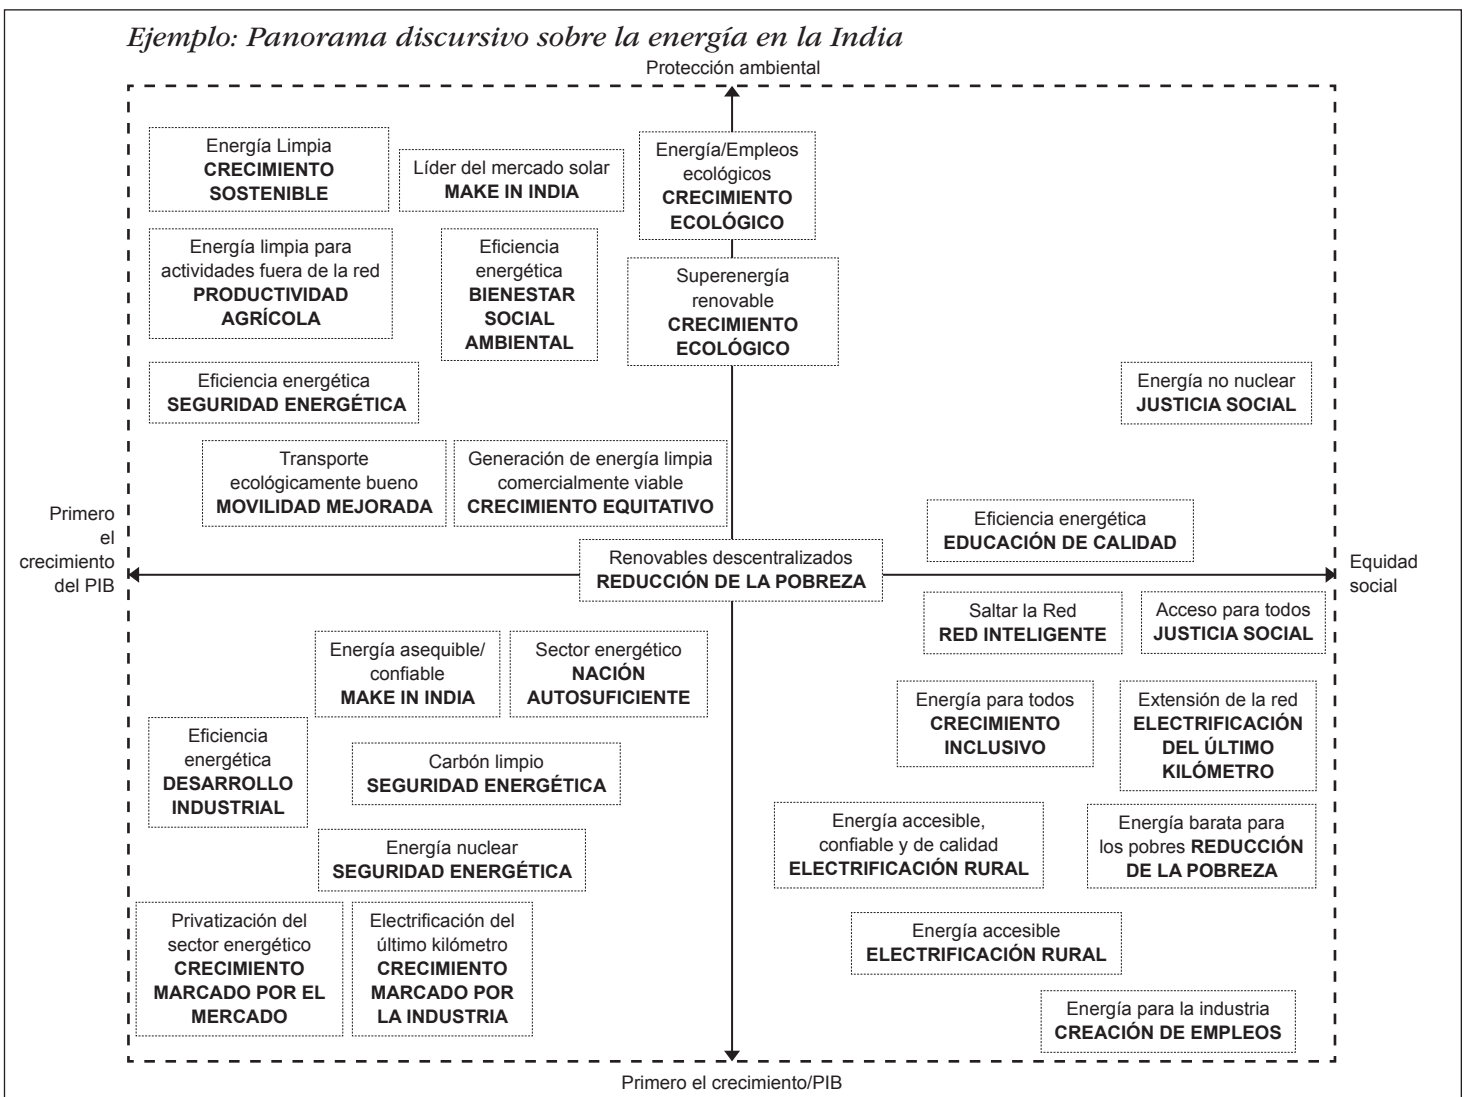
*Ejemplo: Panorama discursivo sobre la energía en la India*

Protección ambiental

Energía Limpia
**CRECIMIENTO SOSTENIBLE**

Líder del mercado solar
**MAKE IN INDIA**

Energía/Empleos ecológicos
**CRECIMIENTO ECOLÓGICO**

Energía limpia para actividades fuera de la red
**PRODUCTIVIDAD AGRÍCOLA**

Eficiencia energética
**BIENESTAR SOCIAL AMBIENTAL**

Superenergía renovable
**CRECIMIENTO ECOLÓGICO**

Eficiencia energética
**SEGURIDAD ENERGÉTICA**

Energía no nuclear
**JUSTICIA SOCIAL**

Transporte ecológicamente bueno
**MOVILIDAD MEJORADA**

Generación de energía limpia comercialmente viable
**CRECIMIENTO EQUITATIVO**

Eficiencia energética
**EDUCACIÓN DE CALIDAD**

Primero el crecimiento del PIB

Renovables descentralizados
**REDUCCIÓN DE LA POBREZA**

Equidad social

Saltar la Red
**RED INTELIGENTE**

Acceso para todos
**JUSTICIA SOCIAL**

Energía asequible/ confiable
**MAKE IN INDIA**

Sector energético
**NACIÓN AUTOSUFICIENTE**

Energía para todos
**CRECIMIENTO INCLUSIVO**

Extensión de la red
**ELECTRIFICACIÓN DEL ÚLTIMO KILÓMETRO**

Eficiencia energética
**DESARROLLO INDUSTRIAL**

Carbón limpio
**SEGURIDAD ENERGÉTICA**

Energía accesible, confiable y de calidad
**ELECTRIFICACIÓN RURAL**

Energía barata para los pobres **REDUCCIÓN DE LA POBREZA**

Energía nuclear
**SEGURIDAD ENERGÉTICA**

Privatización del sector energético
**CRECIMIENTO MARCADO POR EL MERCADO**

Electrificación del último kilómetro
**CRECIMIENTO MARCADO POR LA INDUSTRIA**

Energía accesible
**ELECTRIFICACIÓN RURAL**

Energía para la industria
**CREACIÓN DE EMPLEOS**

Primero el crecimiento/PIB